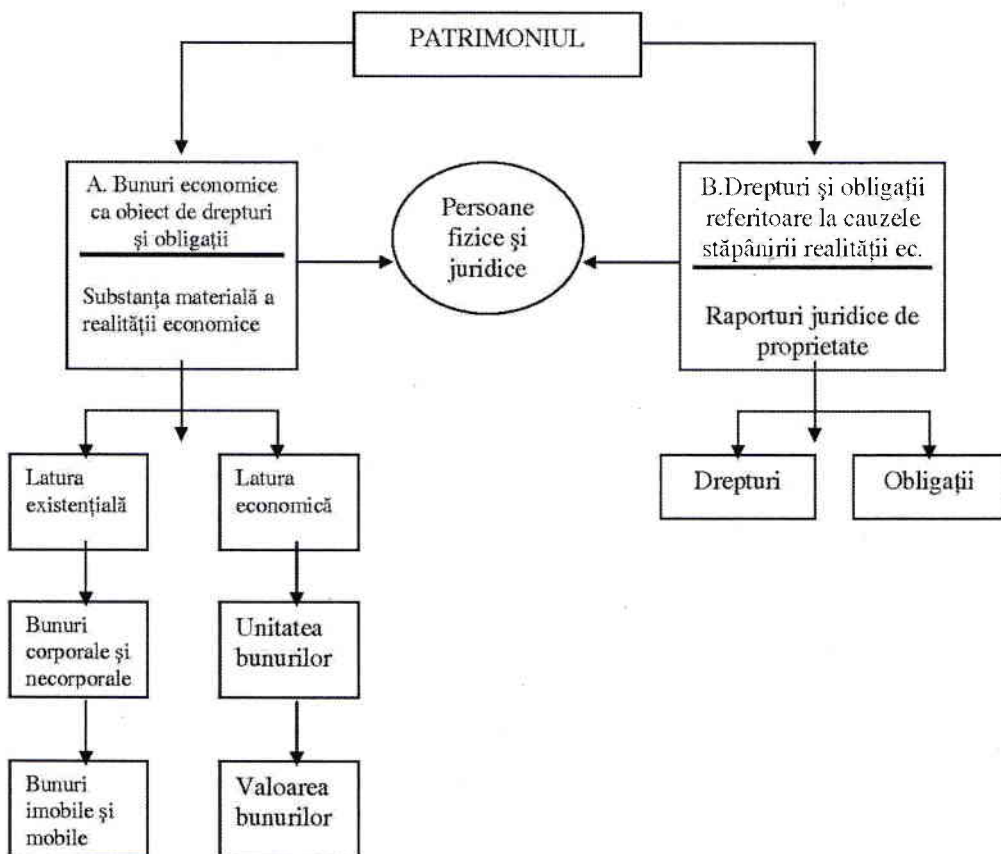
PATRIMONIUL

A. Bunuri economice ca obiect de drepturi şi obligaţii

Substanţa materială a realităţii economice

Persoane fizice şi juridice

B.Drepturi şi obligaţii referitoare la cauzele stăpânirii realităţii ec.

Raporturi juridice de proprietate

Latura existenţială

Latura economică

Drepturi

Obligaţii

Bunuri corporale şi necorporale

Unitatea bunurilor

Bunuri imobile şi mobile

Valoarea bunurilor